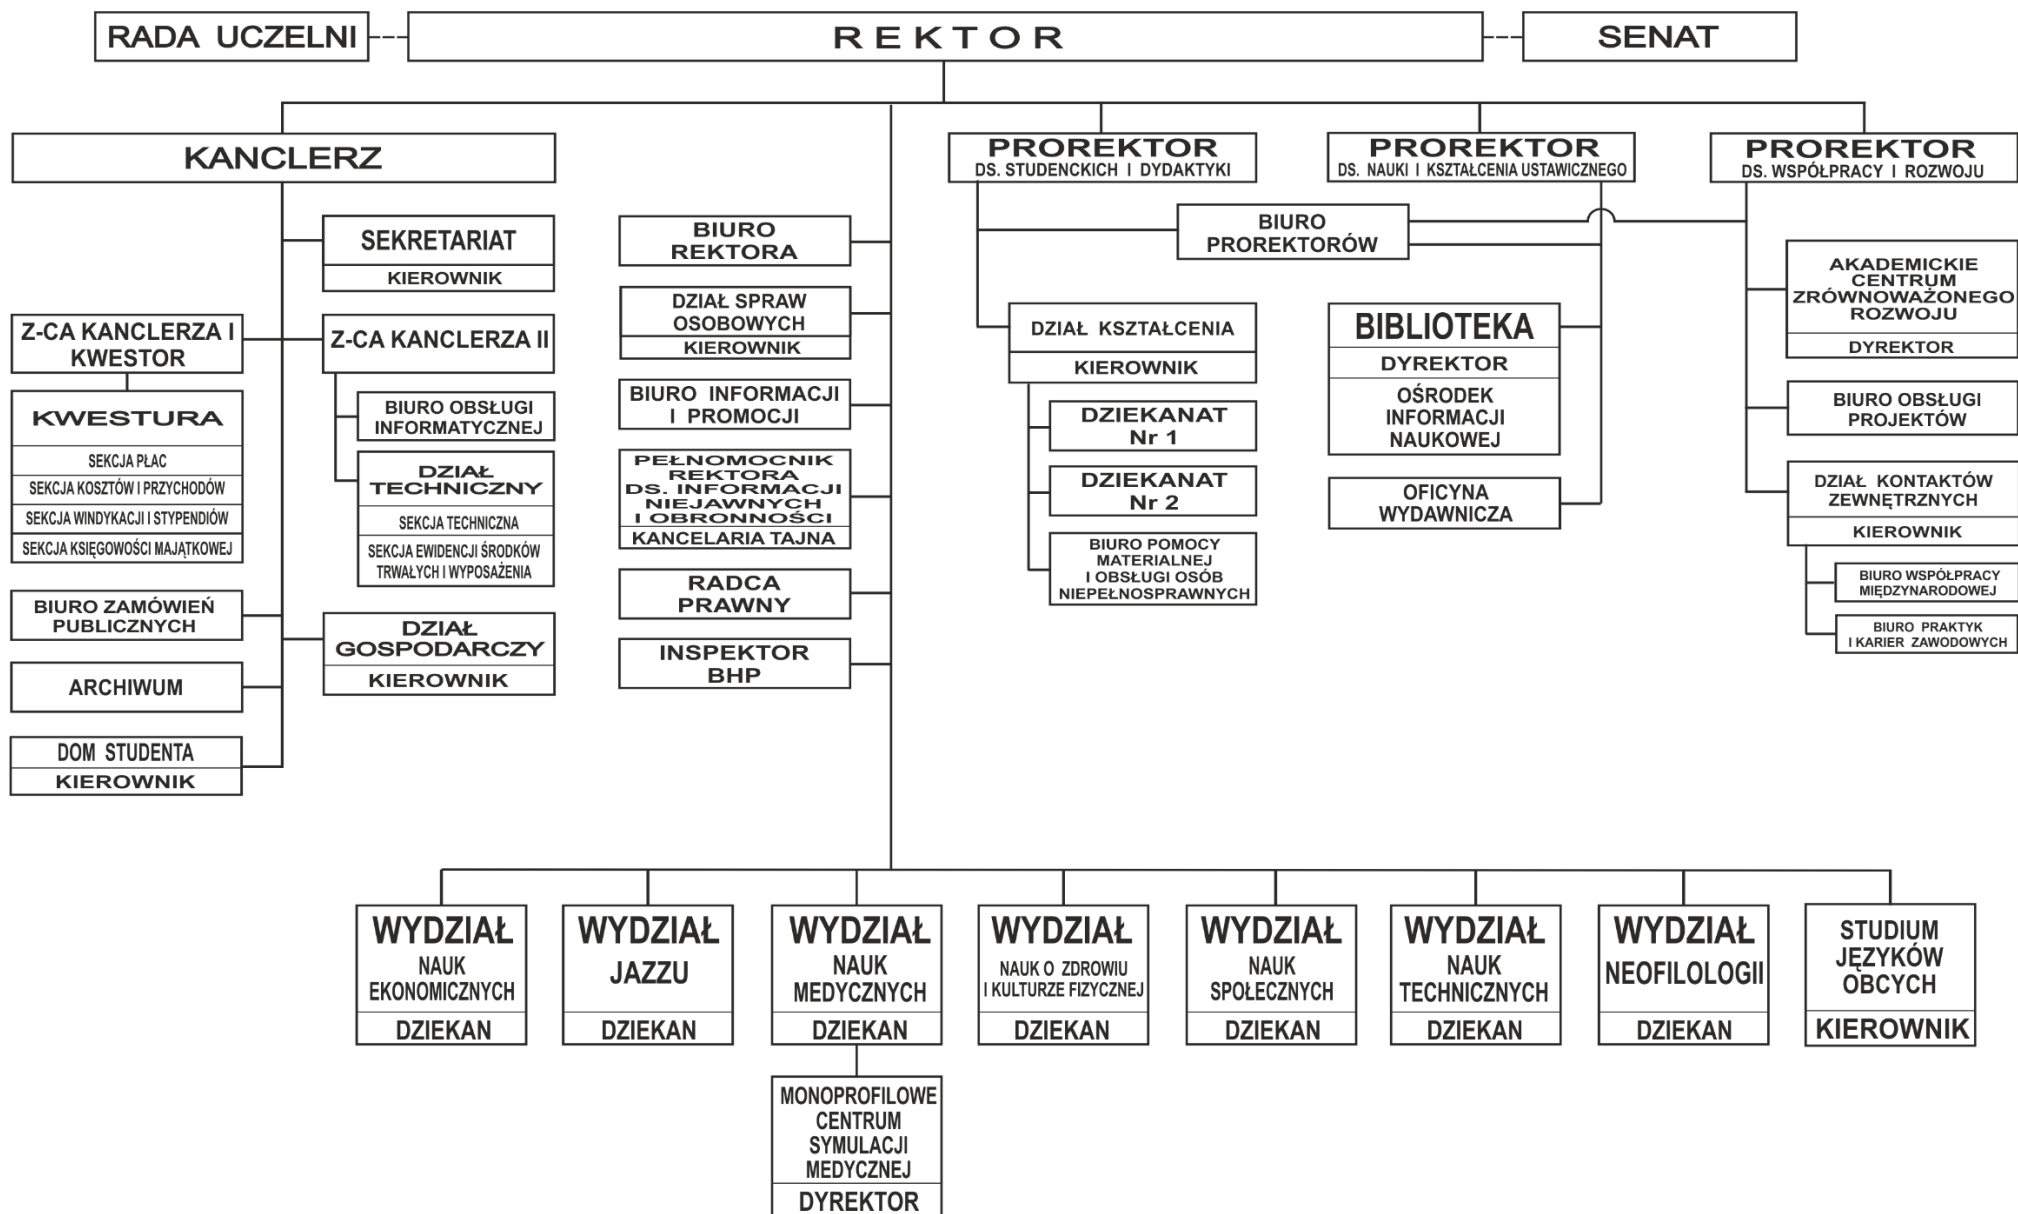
RADA UCZELNI

REKTOR

SENAT

KANCLERZ

SEKRETARIAT
KIEROWNIK

Z-CA KANCLERZA I KWESTOR

KWESTURA
SEKCJA PŁAC
SEKCJA KOSZTÓW I PRZYCHODÓW
SEKCJA WINDYKACJI I STYPENDIÓW
SEKCJA KSIĘGOWOŚCI MAJĄTKOWEJ

Z-CA KANCLERZA II

BIURO OBSŁUGI INFORMATYCZNEJ

DZIAŁ TECHNICZNY
SEKCJA TECHNICZNA
SEKCJA EWIDENCJI ŚRODKÓW TRWAŁYCH I WYPOSAŻENIA

BIURO ZAMÓWIEŃ PUBLICZNYCH

DZIAŁ GOSPODARCZY
KIEROWNIK

ARCHIWUM

DOM STUDENTA
KIEROWNIK

BIURO REKTORA

DZIAŁ SPRAW OSOBOWYCH
KIEROWNIK

BIURO INFORMACJI I PROMOCJI

PEŁNOMOCNIK REKTORA DS. INFORMACJI NIEJAWNYCH I OBRONNOŚCI
KANCELARIA TAJNA

RADCA PRAWNY

INSPEKTOR BHP

PROREKTOR
DS. STUDENCKICH I DYDAKTYKI

PROREKTOR
DS. NAUKI I KSZTAŁCENIA USTAWICZNEGO

PROREKTOR
DS. WSPÓŁPRACY I ROZWOJU

BIURO PROREKTORÓW

DZIAŁ KSZTAŁCENIA
KIEROWNIK

DZIEKANAT Nr 1

DZIEKANAT Nr 2

BIURO POMOCY MATERIALNEJ I OBSŁUGI OSÓB NIEPEŁNOSPRAWNYCH

BIBLIOTEKA
DYREKTOR
OŚRODEK INFORMACJI NAUKOWEJ

OFICYNA WYDAWNICZA

AKADEMICKIE CENTRUM ZRÓWNOWAŻONEGO ROZWOJU
DYREKTOR

BIURO OBSŁUGI PROJEKTÓW

DZIAŁ KONTAKTÓW ZEWNĘTRZNYCH
KIEROWNIK

BIURO WSPÓŁPRACY MIĘDZYNARODOWEJ

BIURO PRAKTYK I KARIER ZAWODOWYCH

WYDZIAŁ NAUK EKONOMICZNYCH
DZIEKAN

WYDZIAŁ JAZZU
DZIEKAN

WYDZIAŁ NAUK MEDYCZNYCH
DZIEKAN

MONOPROFILOWE CENTRUM SYMULACJI MEDYCZNEJ
DYREKTOR

WYDZIAŁ NAUK O ZDROWIU I KULTURZE FIZYCZNEJ
DZIEKAN

WYDZIAŁ NAUK SPOŁECZNYCH
DZIEKAN

WYDZIAŁ NAUK TECHNICZNYCH
DZIEKAN

WYDZIAŁ NEOFILOLOGII
DZIEKAN

STUDIUM JĘZYKÓW OBCYCH
KIEROWNIK